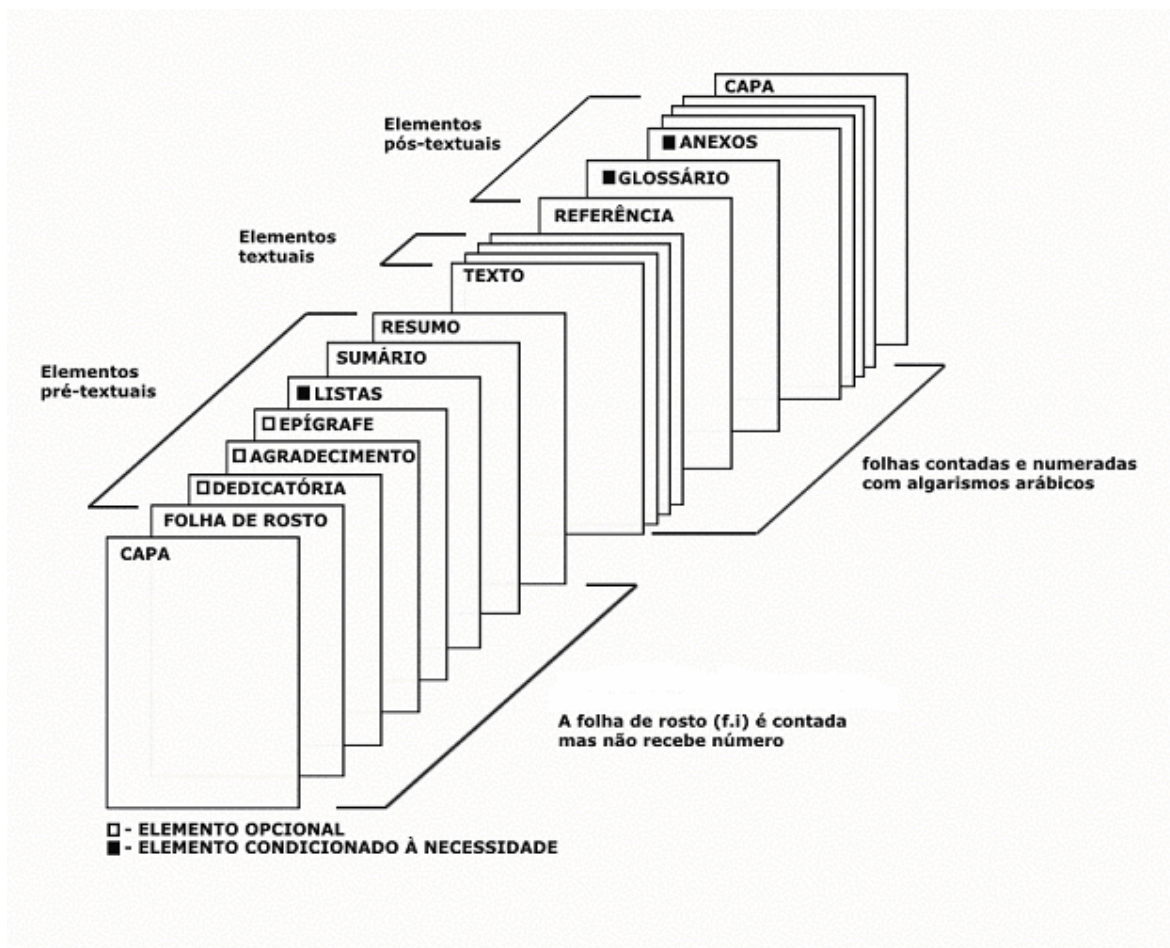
Elementos pós-textuais

CAPA

■ ANEXOS

■ GLOSSÁRIO

REFERÊNCIA

Elementos textuais

TEXTO

Elementos pré-textuais

RESUMO

SUMÁRIO

■ LISTAS

□ EPÍGRAFE

□ AGRADECIMENTO

□ DEDICATÓRIA

FOLHA DE ROSTO

CAPA

folhas contadas e numeradas com algarismos arábicos

A folha de rosto (f.i) é contada mas não recebe número

□ - ELEMENTO OPCIONAL
■ - ELEMENTO CONDICIONADO À NECESSIDADE